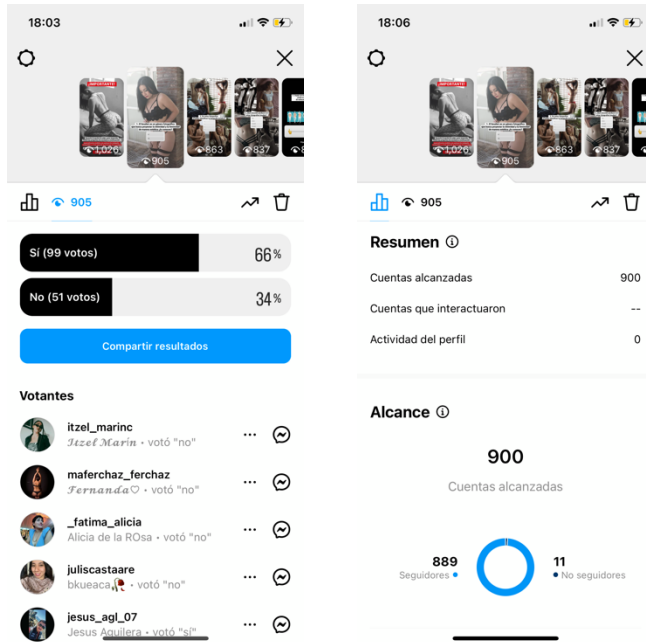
18:03

1.026
905
863
837

905

Sí (99 votos) 66%

No (51 votos) 34%

Compartir resultados

Votantes

itzel_marinc
𝕴𝖙𝖟𝖊𝖑 𝕸𝖆𝖗í𝖓 • votó "no"

maferchaz_ferchaz
𝔉𝔢𝔯𝔫𝔞𝔫𝔡𝔞♡ • votó "no"

_fatima_alicia
Alicia de la ROsa • votó "no"

juliscastaare
bkueaca • votó "no"

jesus_agl_07
Jesus Aguilera • votó "sí"

18:06

1.026
905
863
837

905

Resumen

Cuentas alcanzadas 900

Cuentas que interactuaron --

Actividad del perfil 0

Alcance

900

Cuentas alcanzadas

889
Seguidores

11
No seguidores